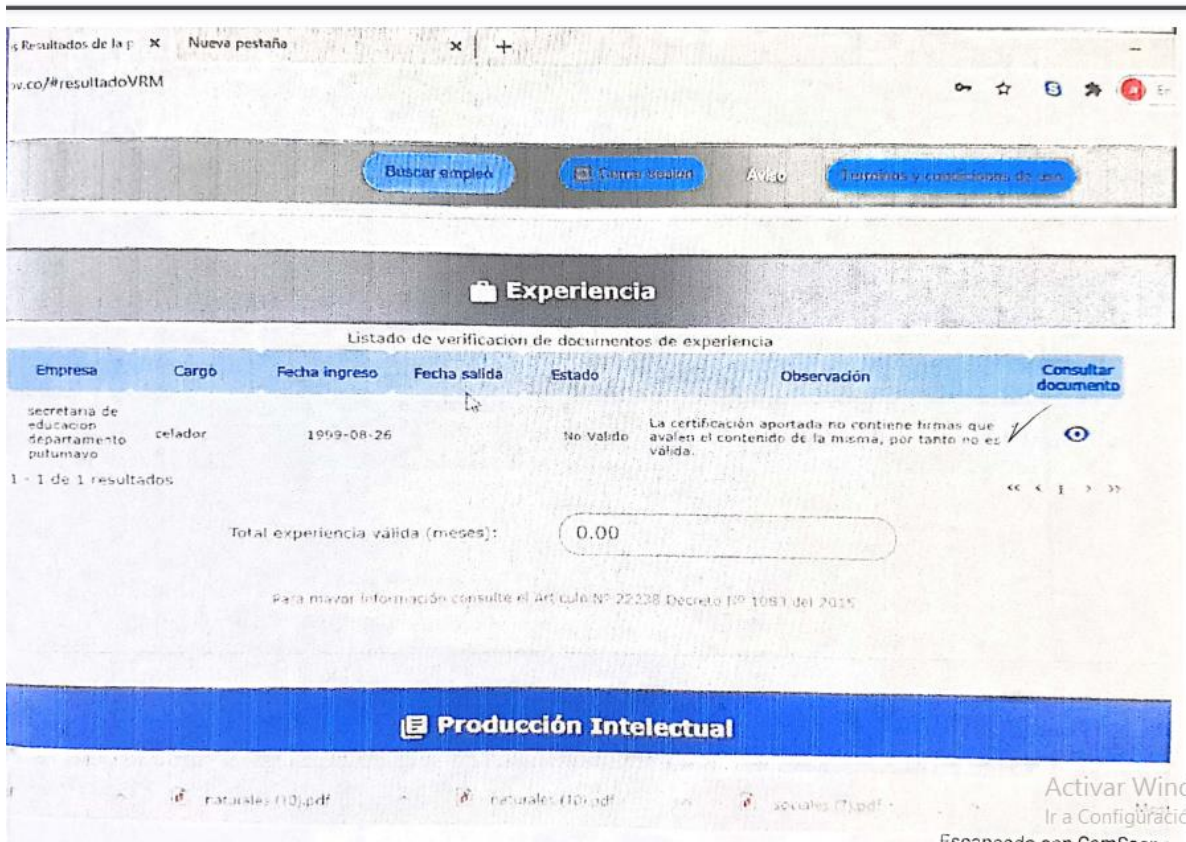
s Resultados de la p ✕ Nueva pestaña ✕ +

ov.co/#resultadoVRM

Buscar empleo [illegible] Aviso Términos y condiciones de uso

Experiencia

Listado de verificacion de documentos de experiencia

| Empresa | Cargo | Fecha ingreso | Fecha salida | Estado | Observación | Consultar documento |
|---|---|---|---|---|---|---|
| secretaria de educacion departamento putumayo | celador | 1999-08-26 | | No Valido | La certificación aportada no contiene firmas que avalen el contenido de la misma, por tanto no es válida. | |

1 - 1 de 1 resultados

« ‹ 1 › »

Total experiencia válida (meses): 0.00

Para mayor información consulte el Artículo N° 22238 Decreto N° 1083 del 2015

Producción Intelectual

naturales (10).pdf naturales (10).pdf sociales (7).pdf

Activar Winc
Ir a Configuració

Escaneado con CamScan